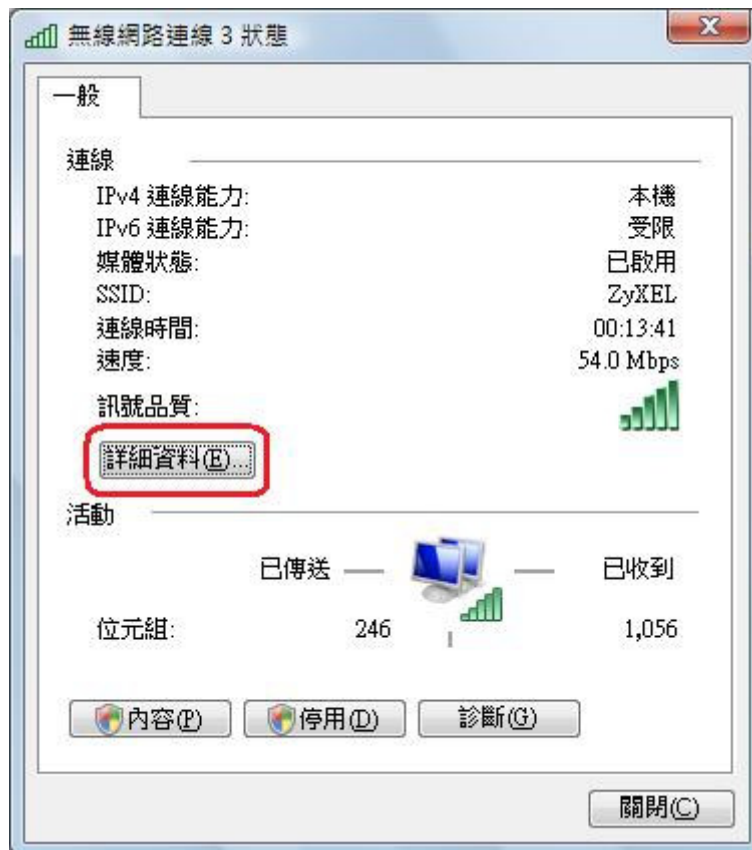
無線網路連線 3 狀態

一般

連線

| | |
|---|---|
| IPv4 連線能力: | 本機 |
| IPv6 連線能力: | 受限 |
| 媒體狀態: | 已啟用 |
| SSID: | ZyXEL |
| 連線時間: | 00:13:41 |
| 速度: | 54.0 Mbps |

訊號品質:

詳細資料(E)...

活動

| | 已傳送 | 已收到 |
|---|---|---|
| 位元組: | 246 | 1,056 |

內容(P) 停用(D) 診斷(G)

關閉(C)